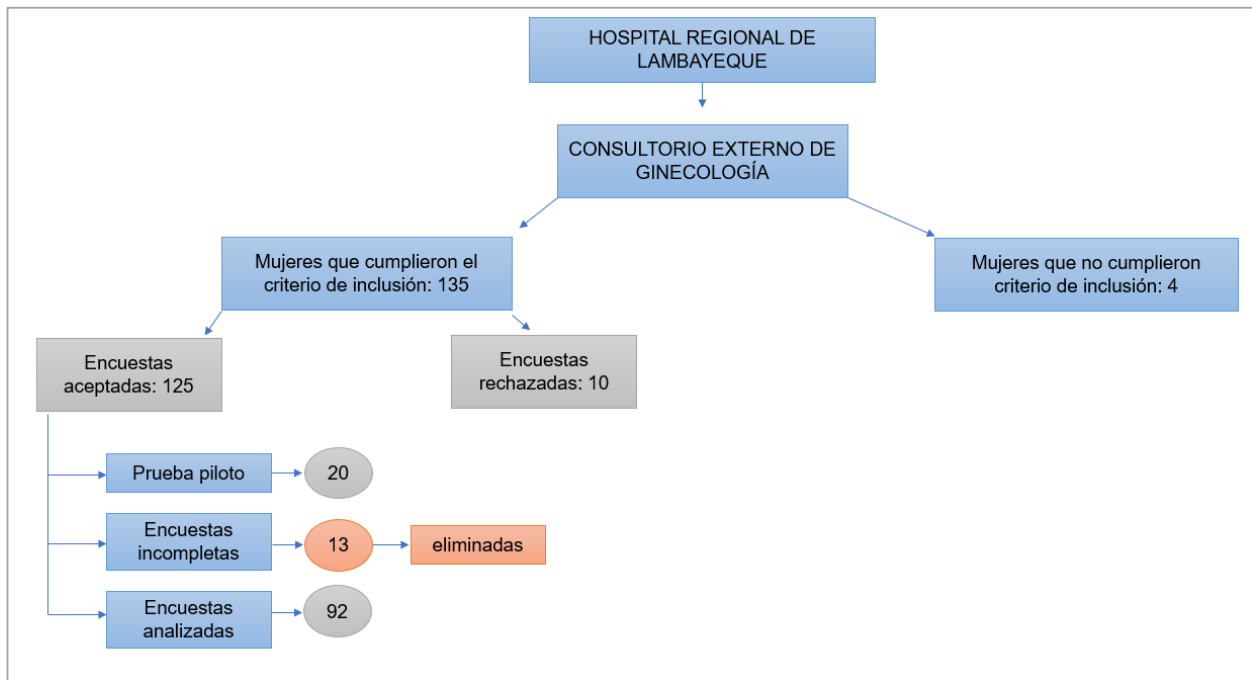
HOSPITAL REGIONAL DE LAMBAYEQUE

CONSULTORIO EXTERNO DE GINECOLOGÍA

Mujeres que cumplieron el criterio de inclusión: 135

Mujeres que no cumplieron criterio de inclusión: 4

Encuestas aceptadas: 125

Encuestas rechazadas: 10

Prueba piloto

20

Encuestas incompletas

13

eliminadas

Encuestas analizadas

92